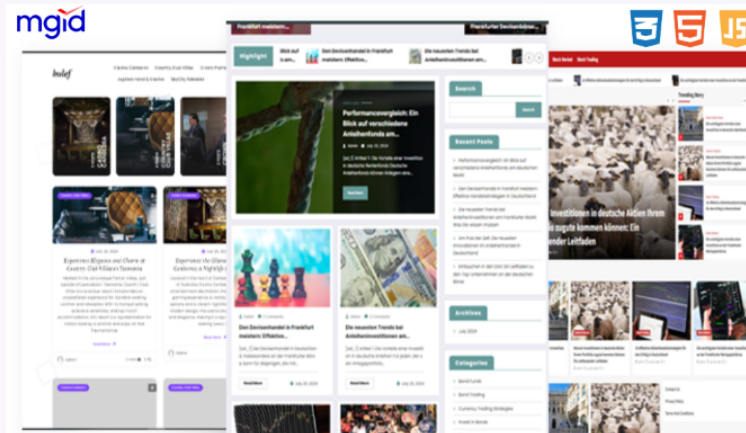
mgid

CSS3 HTML5 JS

Frankfurt meistern:

Frankfurter Devisenbörse

Highlight

Blick auf verschiedene

Den Devisenhandel in Frankfurt meistern: Effektive...

Die neuesten Trends bei Anleiheninvestitionen an...

Search

Search

Recent Posts

Performancevergleich: Ein Blick auf verschiedene Anleihenfonds am...

Den Devisenhandel in Frankfurt meistern: Effektive...

Die neuesten Trends bei Anleiheninvestitionen an...

Archives

July 2024

Categories

Bond Funds

Bond Trading

Currency Trading Strategies

Read More

Read More

Read More

Investitionen in deutsche Aktien Ihrem zugute kommen können: Ein Leitfaden

Trending Story

Contact Us

Privacy Policy

Terms And Conditions

Experience Elegance and Charm at Country Club Villas in Tasmania

Experience the Glamour and Excitement of Crown Casino: A Nightlife...

Read More

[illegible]